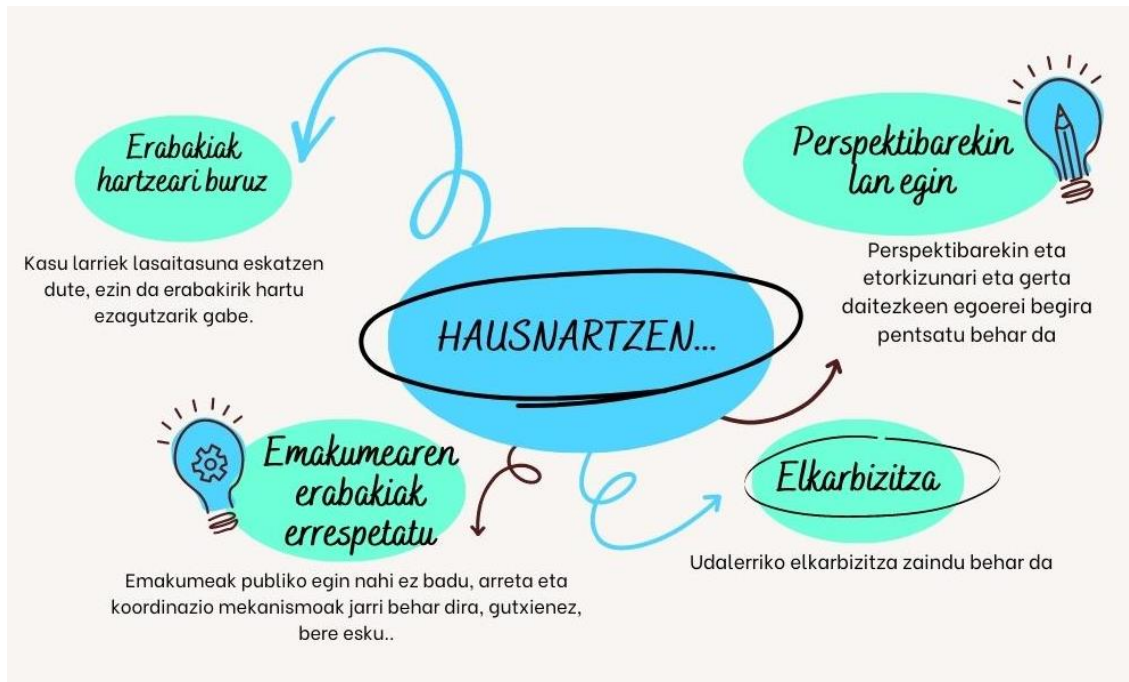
Erabakiak hartzeari buruz

Kasu larriek lasaitasuna eskatzen dute, ezin da erabakirik hartu ezagutzarik gabe.

Perspektibarekin lan egin

Perspektibarekin eta etorkizunari eta gerta daitezkeen egoerei begira pentsatu behar da

HAUSNARTZEN...

Emakumearen erabakiak errespetatu

Emakumeak publiko egin nahi ez badu, arreta eta koordinazio mekanismoak jarri behar dira, gutxienez, bere esku..

Elkarbizitza

Udalerriko elkarbizitza zaindu behar da